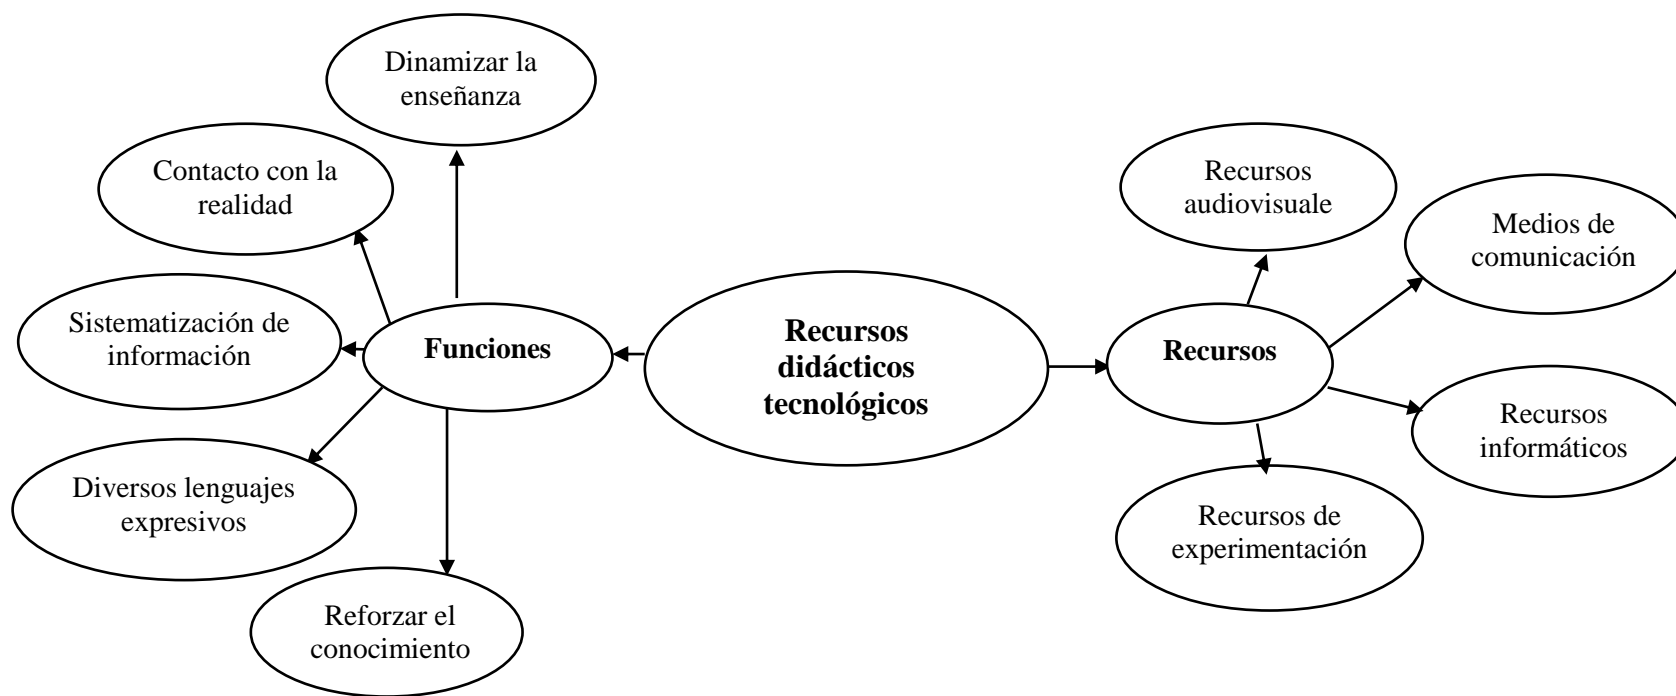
Dinamizar la enseñanza

Contacto con la realidad

Sistematización de información

Funciones

Diversos lenguajes expresivos

Reforzar el conocimiento

Recursos didácticos tecnológicos

Recursos

Recursos audiovisuale

Medios de comunicación

Recursos informáticos

Recursos de experimentación